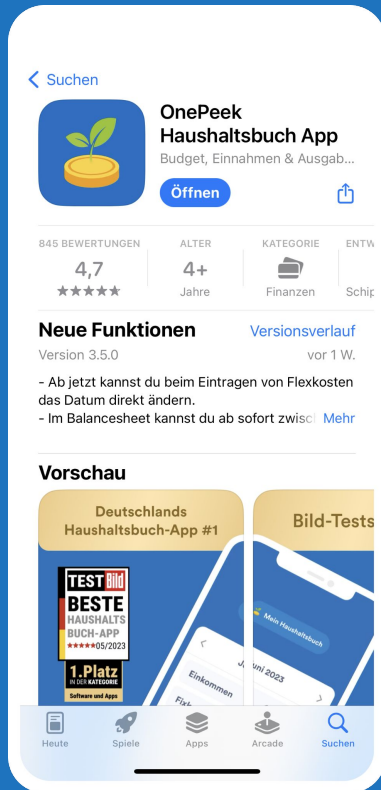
Suchen

OnePeek Haushaltsbuch App
Budget, Einnahmen & Ausgab...
Öffnen

845 BEWERTUNGEN
4,7
★★★★★

ALTER
4+
Jahre

KATEGORIE
Finanzen

ENTW
Schip

Neue Funktionen
Versionsverlauf
Version 3.5.0
vor 1 W.

- Ab jetzt kannst du beim Eintragen von Flexkosten das Datum direkt ändern.
- Im Balancesheet kannst du ab sofort zwisc Mehr

Vorschau

Deutschlands Haushaltsbuch-App #1

TEST Bild
BESTE
HAUSHALTS
BUCH-APP
★★★★★ 05/2023
1.Platz
IN DER KATEGORIE
Software und Apps

Mein Haushaltsbuch
Juni 2023
Einkommen
Fix

Bild-Tests

Heute
Spiele
Apps
Arcade
Suchen